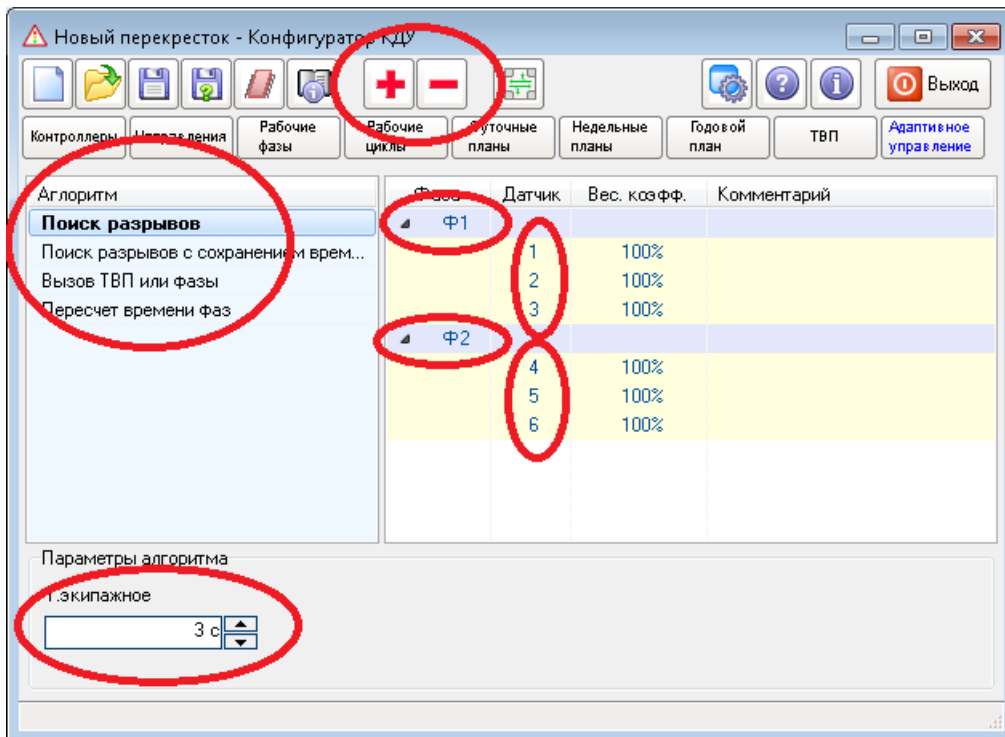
Новый перекресток - Конфигуратор КДУ

Выход

Контроллеры | Направления | Рабочие фазы | Рабочие циклы | Суточные планы | Недельные планы | Годовой план | ТВП | Адаптивное управление

Алгоритм
Поиск разрывов
Поиск разрывов с сохранением врем...
Вызов ТВП или фазы
Пересчет времени фаз

| Фаза | Датчик | Вес. коэфф. | Комментарий |
|---|---|---|---|
| Ф1 | | | |
| | 1 | 100% | |
| | 2 | 100% | |
| | 3 | 100% | |
| Ф2 | | | |
| | 4 | 100% | |
| | 5 | 100% | |
| | 6 | 100% | |

Параметры алгоритма
Т.экипажное
3 с